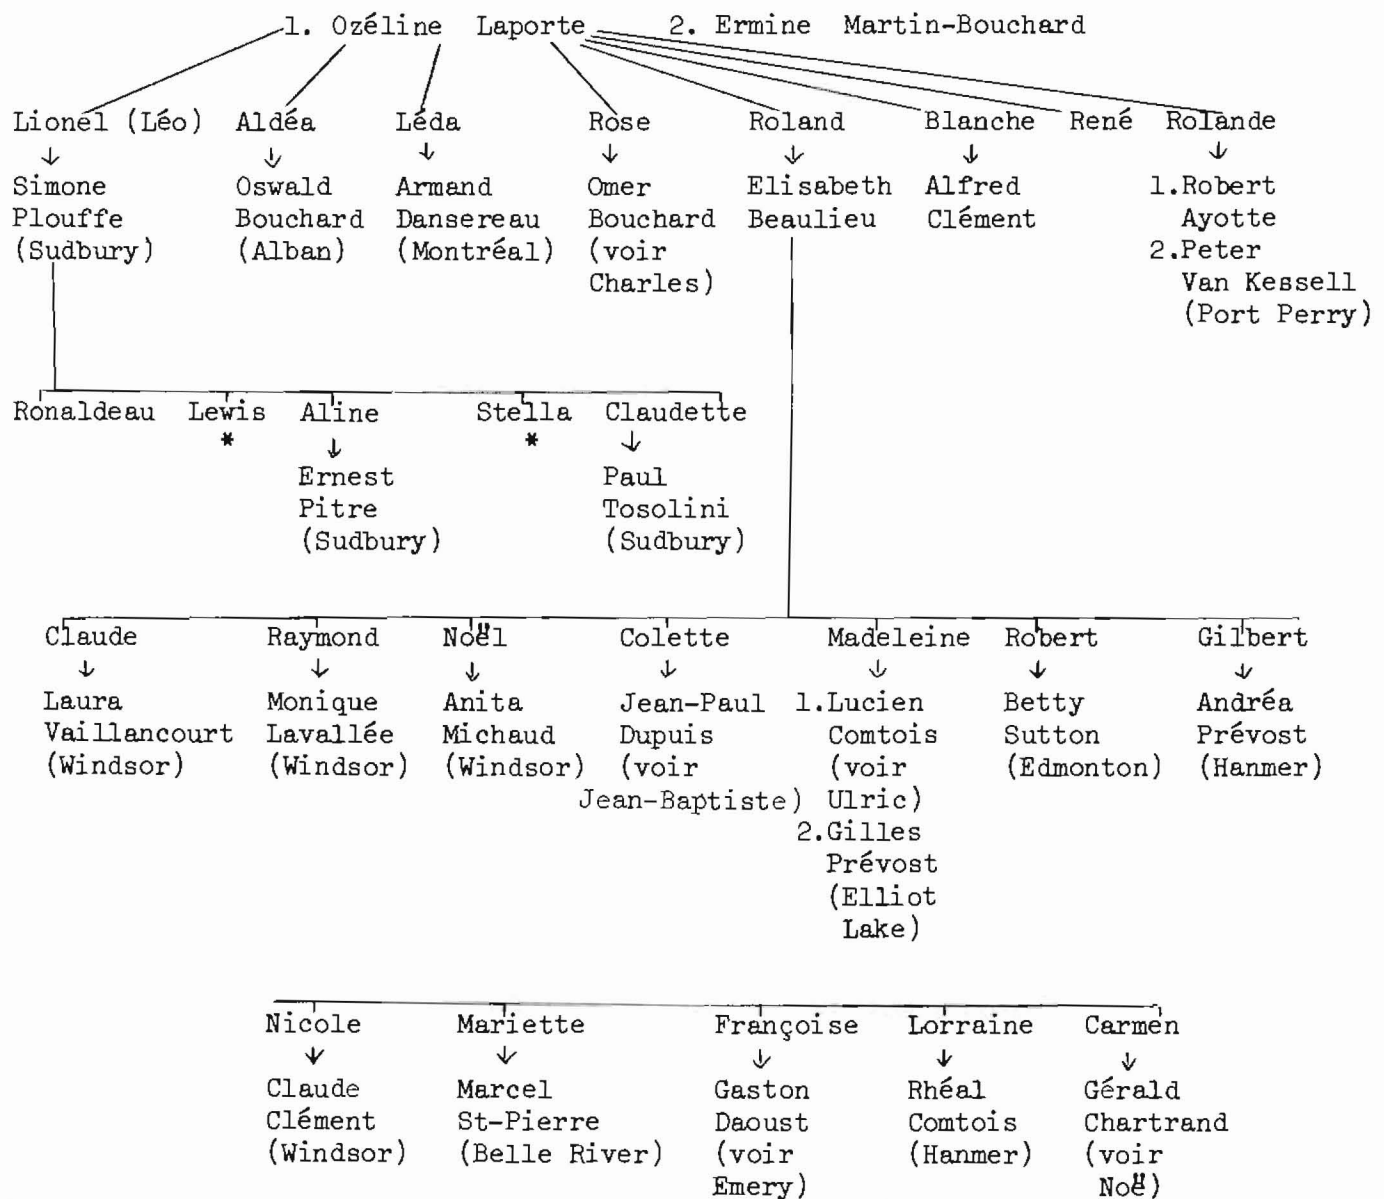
1. Ozéline Laporte 2. Ermine Martin-Bouchard

Lionel (Léo)
↓
Simone Plouffe (Sudbury)

Aldéa
↓
Oswald Bouchard (Alban)

Léda
↓
Armand Dansereau (Montréal)

Rose
↓
Omer Bouchard (voir Charles)

Roland
↓
Elisabeth Beaulieu

Blanche
↓
Alfred Clément

René

Rolande
↓
1.Robert Ayotte
2.Peter Van Kessell (Port Perry)

Ronaldeau

Lewis
*

Aline
↓
Ernest Pitre (Sudbury)

Stella
*

Claudette
↓
Paul Tosolini (Sudbury)

Claude
↓
Laura Vaillancourt (Windsor)

Raymond
↓
Monique Lavallée (Windsor)

Noël
↓
Anita Michaud (Windsor)

Colette
↓
Jean-Paul Dupuis (voir Jean-Baptiste)

Madeleine
↓
1.Lucien Comtois (voir Ulric)
2.Gilles Prévost (Elliot Lake)

Robert
↓
Betty Sutton (Edmonton)

Gilbert
↓
Andréa Prévost (Hanmer)

Nicole
↓
Claude Clément (Windsor)

Mariette
↓
Marcel St-Pierre (Belle River)

Françoise
↓
Gaston Daoust (voir Emery)

Lorraine
↓
Rhéal Comtois (Hanmer)

Carmen
↓
Gérald Chartrand (voir Noë)